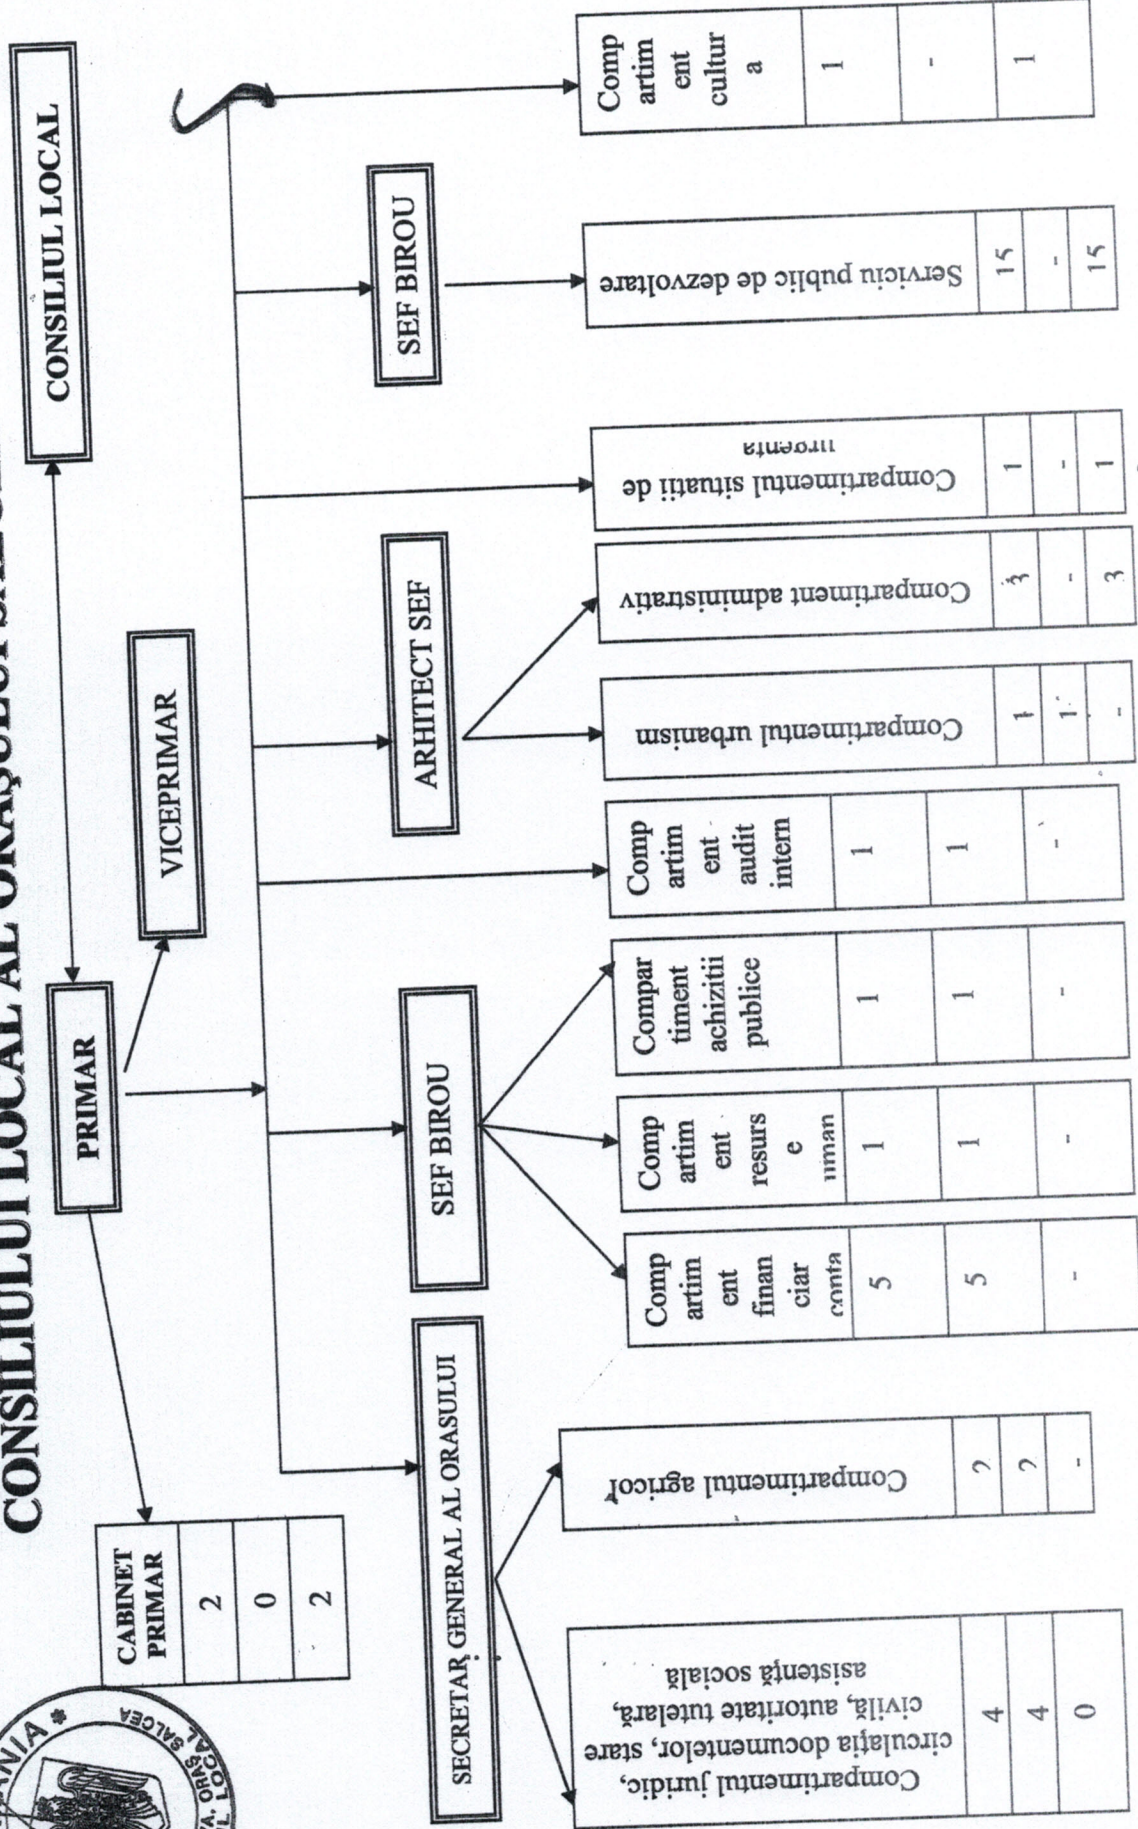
CONSILIULUI LOCAL AL ORAŞULUI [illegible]

CONSILIUL LOCAL

PRIMAR

VICEPRIMAR

| CABINET PRIMAR |
|---|
| 2 |
| 0 |
| 2 |

SECRETAR GENERAL AL ORASULUI

SEF BIROU

ARHITECT SEF

SEF BIROU

| Compartimentul juridic, circulaţia documentelor, stare civilă, autoritate tutelară, asistenţă socială |
|---|
| 4 |
| 4 |
| 0 |

| Compartimentul agricol |
|---|
| 2 |
| 2 |
| - |

| Compartiment financiar conta |
|---|
| 5 |
| 5 |
| - |

| Compartiment resurse uman |
|---|
| 1 |
| 1 |
| - |

| Compartiment achizitii publice |
|---|
| 1 |
| 1 |
| - |

| Compartiment audit intern |
|---|
| 1 |
| 1 |
| - |

| Compartimentul urbanism |
|---|
| 1 |
| 1 |
| - |

| Compartiment administrativ |
|---|
| 3 |
| - |
| 3 |

| Compartimentul situatii de urgenta |
|---|
| 1 |
| - |
| 1 |

| Serviciu public de dezvoltare |
|---|
| 15 |
| - |
| 15 |

| Compartiment cultura |
|---|
| 1 |
| - |
| 1 |

ROMANIA * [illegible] ORAŞ SALCEA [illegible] CONSILIUL LOCAL